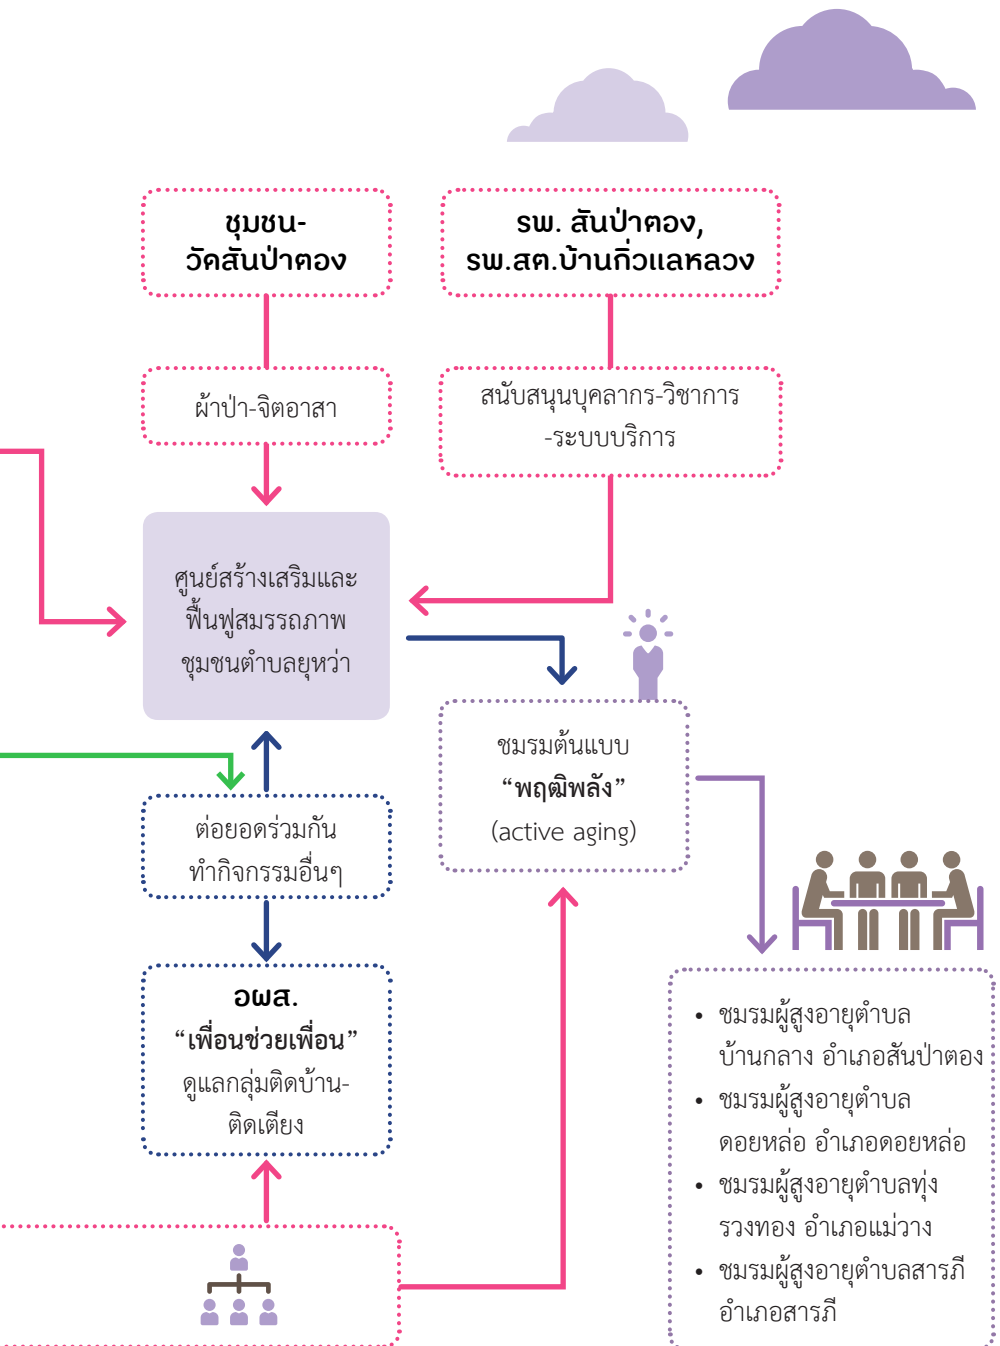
ชุมชน-
วัดสันป่าตอง

รพ. สันป่าตอง,
รพ.สต.บ้านกิ่วแลหลวง

ผ้าป่า-จิตอาสา

สนับสนุนบุคลากร-วิชาการ
-ระบบบริการ

ศูนย์สร้างเสริมและ
ฟื้นฟูสมรรถภาพ
ชุมชนตำบลยุหว่า

ชมรมต้นแบบ
“พฤฒิพลัง”
(active aging)

ต่อยอดร่วมกัน
ทำกิจกรรมอื่นๆ

อผส.
“เพื่อนช่วยเพื่อน”
ดูแลกลุ่มติดบ้าน-
ติดเตียง

• ชมรมผู้สูงอายุตำบล บ้านกลาง อำเภอสันป่าตอง
• ชมรมผู้สูงอายุตำบล ดอยหล่อ อำเภอดอยหล่อ
• ชมรมผู้สูงอายุตำบลทุ่ง รวงทอง อำเภอแม่วาง
• ชมรมผู้สูงอายุตำบลสารภี อำเภอสารภี